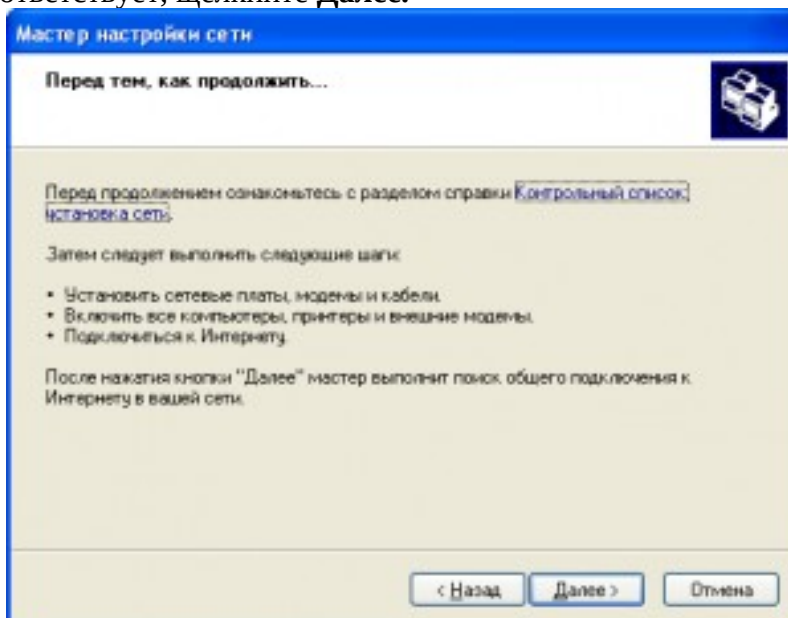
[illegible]тветствует, щелкните **Далее**.

Мастер настройки сети

Перед тем, как продолжить...

Перед продолжением ознакомьтесь с разделом справки Контрольный список: установка сети.

Затем следует выполнить следующие шаги:

• Установить сетевые платы, модемы и кабели.
• Включить все компьютеры, принтеры и внешние модемы.
• Подключиться к Интернету.

После нажатия кнопки "Далее" мастер выполнит поиск общего подключения к Интернету в вашей сети.

< Назад | Далее > | Отмена